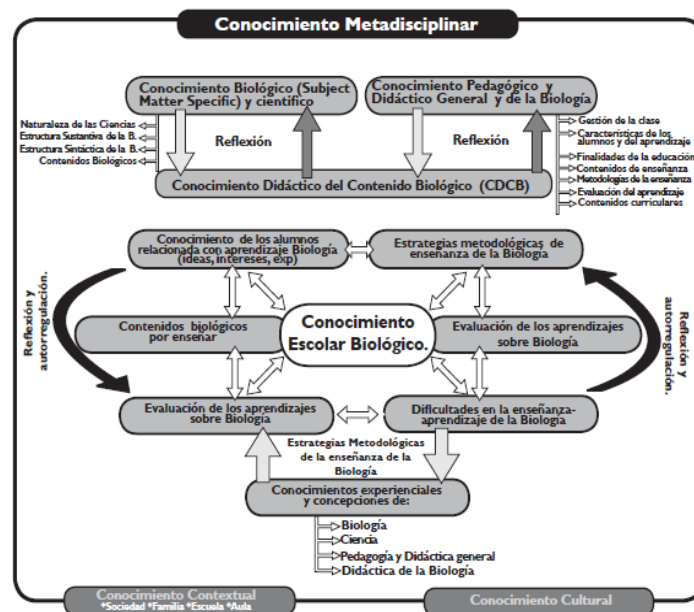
Conocimiento Metadisciplinar

Conocimiento Biológico (Subject Matter Specific) y científico

Conocimiento Pedagógico y Didáctico General y de la Biología

Naturaleza de las Ciencias
Estructura Sustantiva de la B.
Estructura Sintáctica de la B.
Contenidos Biológicos

Reflexión

Reflexión

Gestión de la clase
Características de los alumnos y del aprendizaje
Finalidades de la educación
Contenidos de enseñanza
Metodologías de la enseñanza
Evaluación del aprendizaje
Contenidos curriculares

Conocimiento Didáctico del Contenido Biológico (CDCB)

Conocimiento de los alumnos relacionada con aprendizaje Biología (ideas, intereses, exp)

Estrategias metodológicas de enseñanza de la Biología

Reflexión y autorregulación.

Reflexión y autorregulación.

Contenidos biológicos por enseñar

Conocimiento Escolar Biológico.

Evaluación de los aprendizajes sobre Biología

Evaluación de los aprendizajes sobre Biología

Dificultades en la enseñanza-aprendizaje de la Biología

Estrategias Metodológicas de la enseñanza de la Biología

Conocimientos experienciales y concepciones de:

Biología
Ciencia
Pedagogía y Didáctica general
Didáctica de la Biología

Conocimiento Contextual
*Sociedad *Familia *Escuela *Aula

Conocimiento Cultural